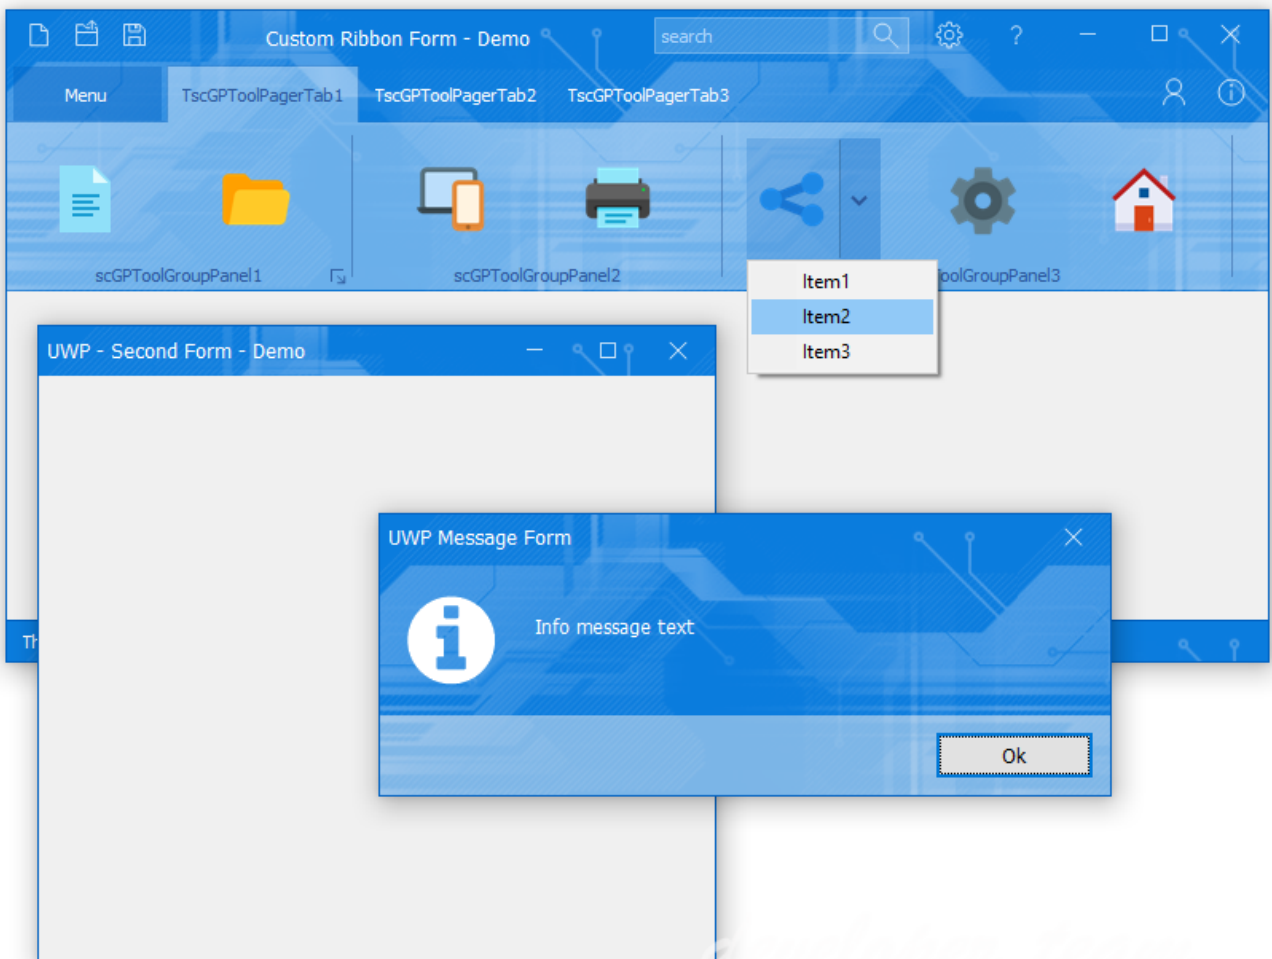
Custom Ribbon Form - Demo

search

Menu

TscGPToolPagerTab1

TscGPToolPagerTab2

TscGPToolPagerTab3

scGPToolGroupPanel1

scGPToolGroupPanel2

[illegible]olGroupPanel3

Item1

Item2

Item3

UWP - Second Form - Demo

Th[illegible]

UWP Message Form

Info message text

Ok